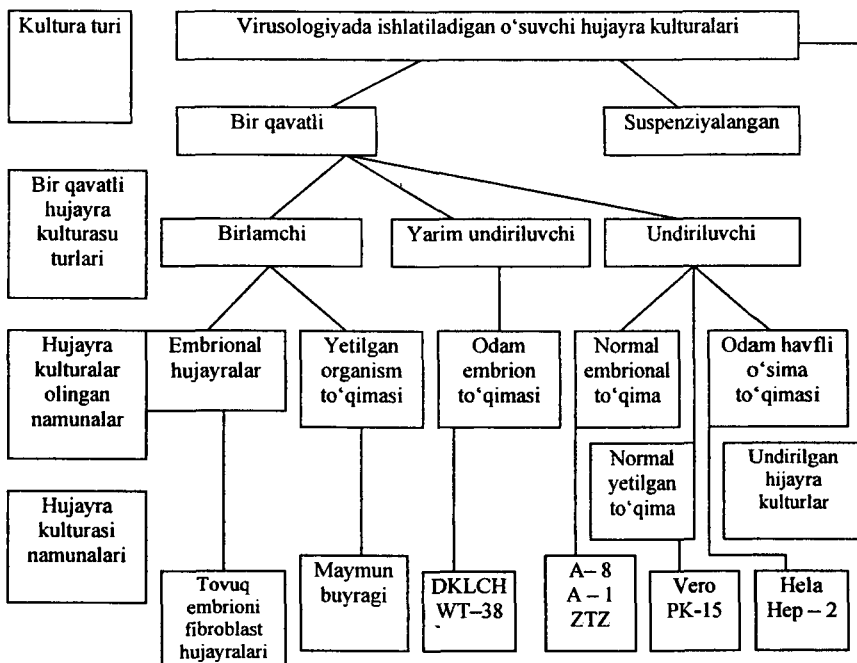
Kultura turi

Virusologiyada ishlatiladigan o‘suvchi hujayra kulturalari

Bir qavatli

Suspenziyalangan

Bir qavatli hujayra kulturasu turlari

Birlamchi

Yarim undiriluvchi

Undiriluvchi

Hujayra kulturalar olingan namunalar

Embrional hujayralar

Yetilgan organism to‘qimasi

Odam embrion to‘qimasi

Normal embrional to‘qima

Odam havfli o‘sima to‘qimasi

Normal yetilgan to‘qima

Undirilgan hijayra kulturlar

Hujayra kulturasi namunalari

Tovuq embrioni fibroblast hujayralari

Maymun buyragi

DKLCH WT–38

A – 8
A – 1
ZTZ

Vero
PK-15

Hela
Hep – 2